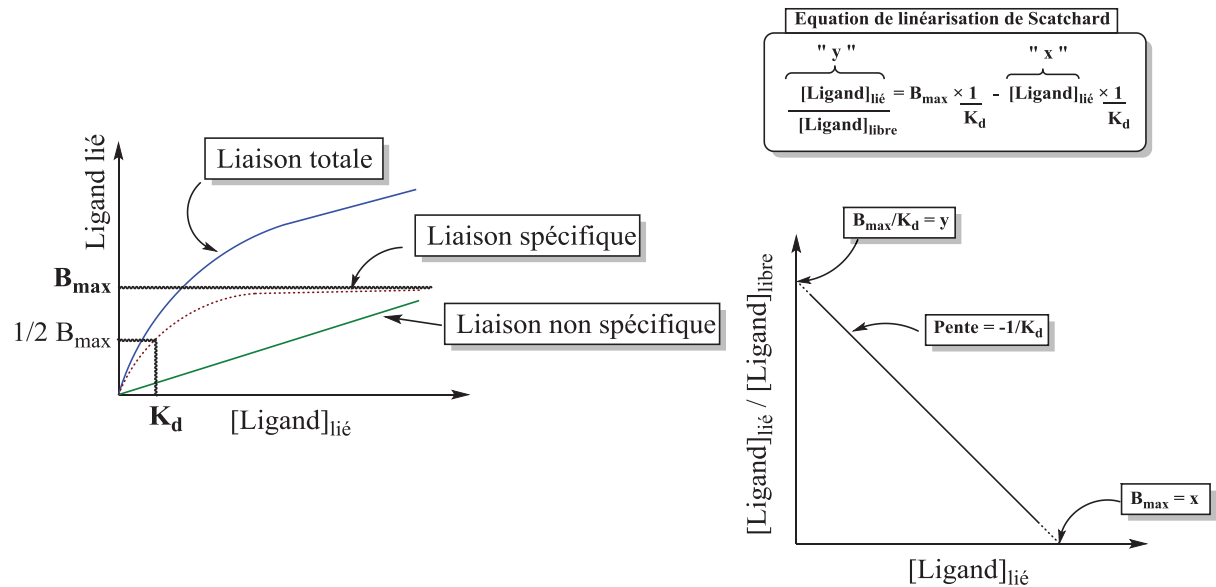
Equation de linéarisation de Scatchard

" y "

" x "

$\frac{[Ligand]_{lié}}{[Ligand]_{libre}} = B_{max} \times \frac{1}{K_d} - [Ligand]_{lié} \times \frac{1}{K_d}$

Ligand lié

Liaison totale

Liaison spécifique

$B_{max}$

1/2 $B_{max}$

Liaison non spécifique

$K_d$

$[Ligand]_{lié}$

$B_{max}/K_d = y$

$[Ligand]_{lié}$ / $[Ligand]_{libre}$

Pente = $-1/K_d$

$B_{max} = x$

$[Ligand]_{lié}$